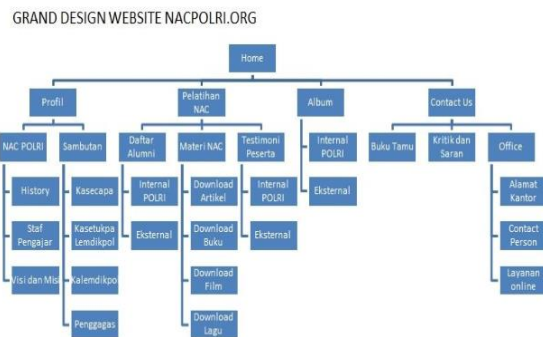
GRAND DESIGN WEBSITE NACPOLRI.ORG

Home

Profil

Pelatihan NAC

Album

Contact Us

NAC POLRI

Sambutan

Daftar Alumni

Materi NAC

Testimoni Peserta

Internal POLRI

Eksternal

Buku Tamu

Kritik dan Saran

Office

History

Staf Pengajar

Visi dan Misi

Kasecapa

Kasetukpa Lemdikpol

Kalemdikpol

Penggagas

Internal POLRI

Eksternal

Download Artikel

Download Buku

Download Film

Download Lagu

Internal POLRI

Eksternal

Alamat Kantor

Contact Person

Layanan online